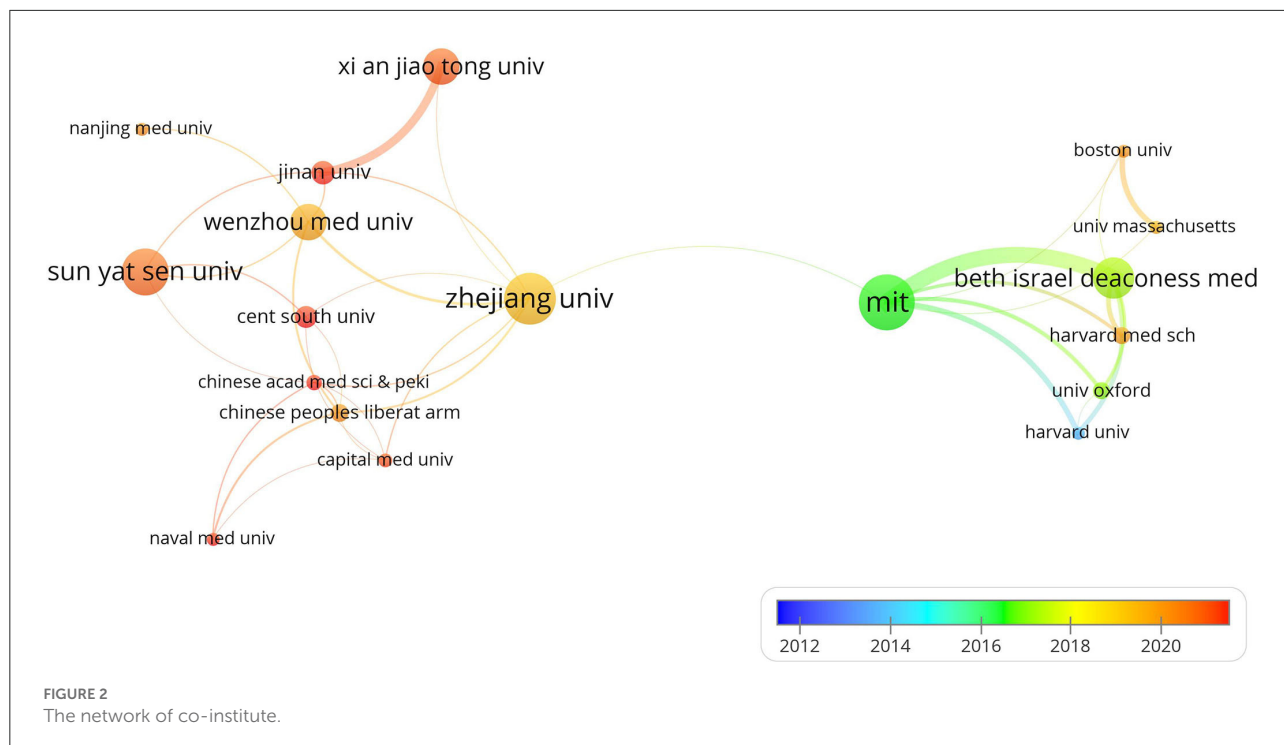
xi an jiao tong univ

nanjing med univ

jinan univ

wenzhou med univ

sun yat sen univ

zhejiang univ

cent south univ

chinese acad med sci & peki

chinese peoples liberat arm

capital med univ

naval med univ

boston univ

univ massachusetts

mit

beth israel deaconess med

harvard med sch

univ oxford

harvard univ

2012 2014 2016 2018 2020

FIGURE 2
The network of co-institute.